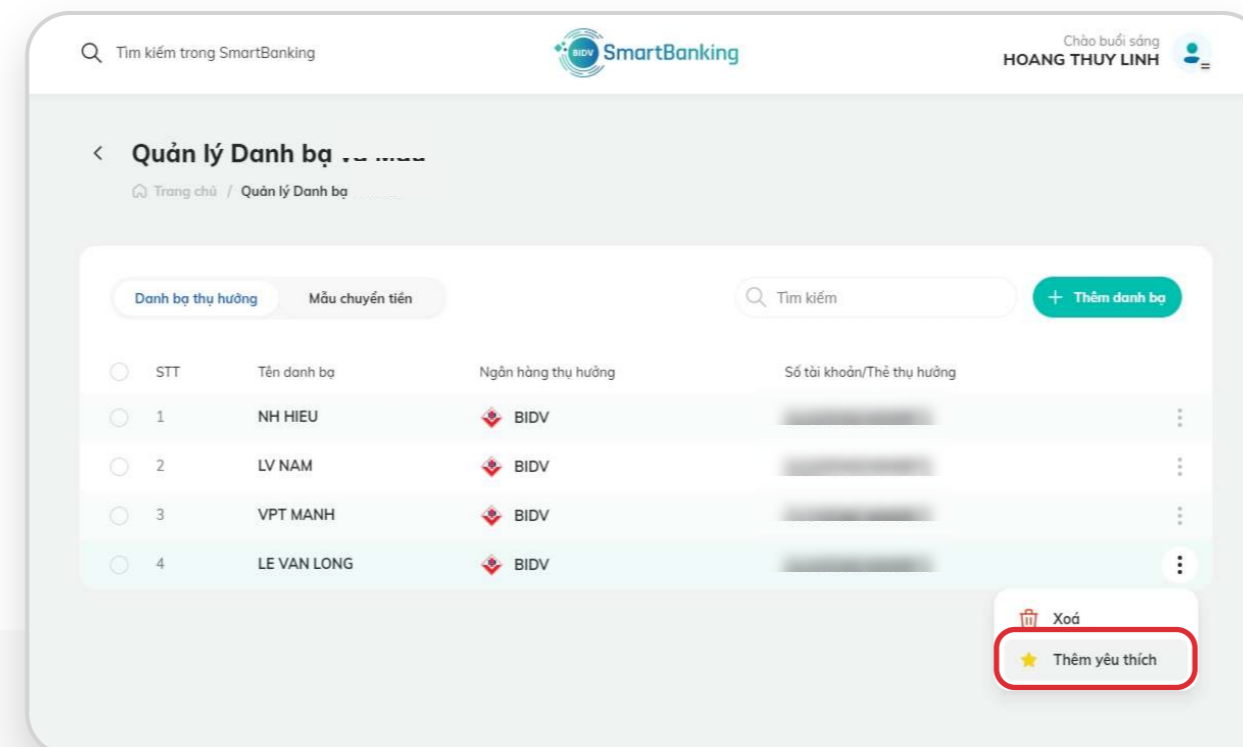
Tìm kiếm trong SmartBanking

BIDV SmartBanking

Chào buổi sáng
HOANG THUY LINH

Quản lý Danh bạ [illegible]

Trang chủ / Quản lý Danh bạ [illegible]

Danh bạ thụ hưởng | Mẫu chuyển tiền

Tìm kiếm

+ Thêm danh bạ

| STT | Tên danh bạ | Ngân hàng thụ hưởng | Số tài khoản/Thẻ thụ hưởng |
|---|---|---|---|
| 1 | NH HIEU | BIDV | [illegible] |
| 2 | LV NAM | BIDV | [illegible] |
| 3 | VPT MANH | BIDV | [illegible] |
| 4 | LE VAN LONG | BIDV | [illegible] |

Xoá
Thêm yêu thích